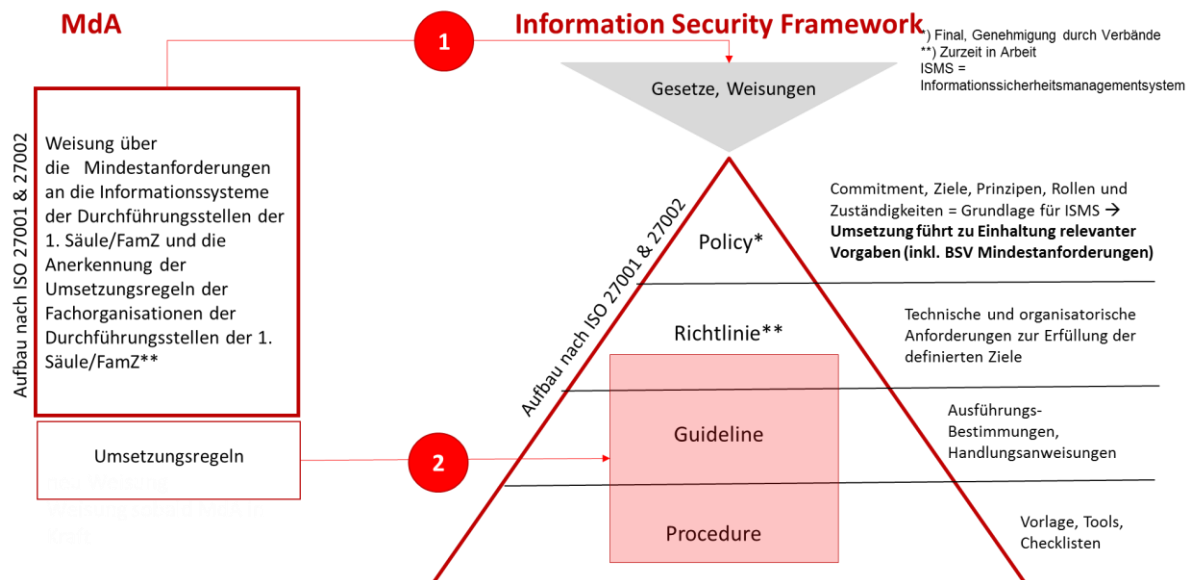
MdA

1

Information Security Framework

*) Final, Genehmigung durch Verbände
**) Zurzeit in Arbeit
ISMS = Informationssicherheitsmanagementsystem

Gesetze, Weisungen

Aufbau nach ISO 27001 & 27002

Weisung über die Mindestanforderungen an die Informationssysteme der Durchführungsstellen der 1. Säule/FamZ und die Anerkennung der Umsetzungsregeln der Fachorganisationen der Durchführungsstellen der 1. Säule/FamZ**

Umsetzungsregeln

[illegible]

2

Aufbau nach ISO 27001 & 27002

Policy*

Commitment, Ziele, Prinzipen, Rollen und Zuständigkeiten = Grundlage für ISMS → **Umsetzung führt zu Einhaltung relevanter Vorgaben (inkl. BSV Mindestanforderungen)**

Richtlinie**

Technische und organisatorische Anforderungen zur Erfüllung der definierten Ziele

Guideline

Ausführungs-Bestimmungen, Handlungsanweisungen

Procedure

Vorlage, Tools, Checklisten